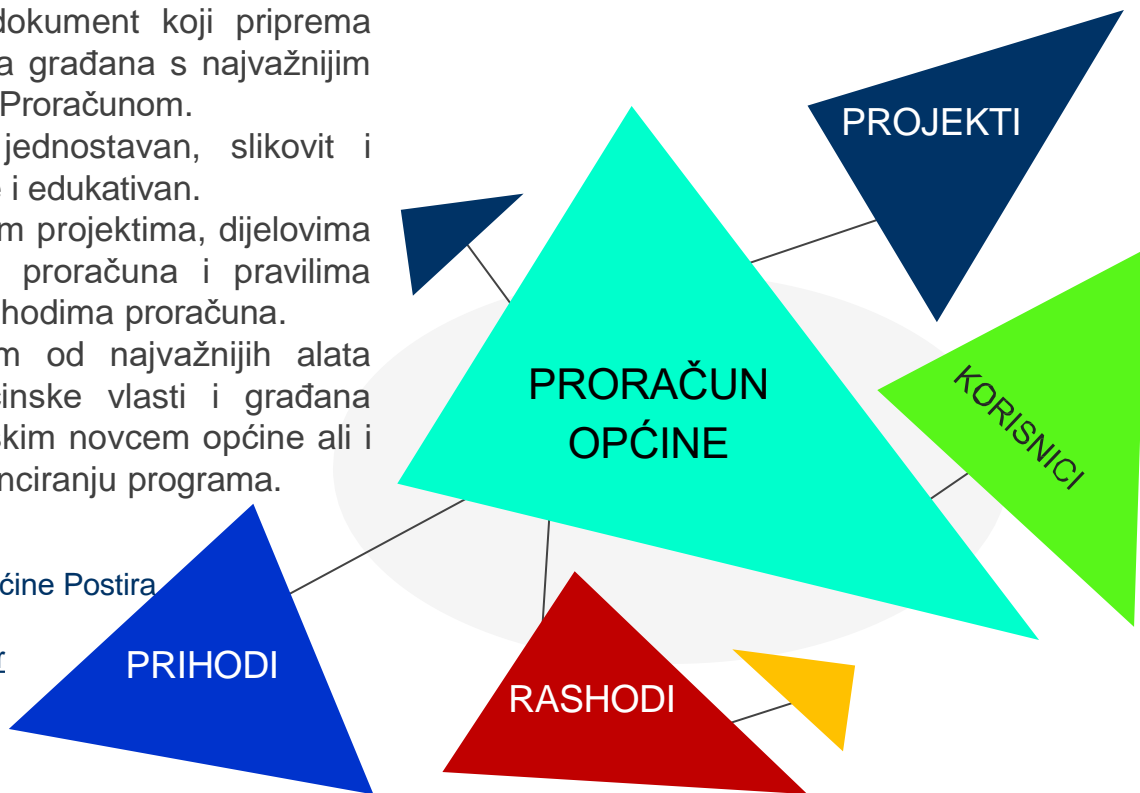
dokument koji priprema a građana s najvažnijim Proračunom.

jednostavan, slikovit i e i edukativan.

m projektima, dijelovima proračuna i pravilima hodima proračuna.

m od najvažnijih alata ćinske vlasti i građana skim novcem općine ali i nciranju programa.

ćine Postira

PROJEKTI

PRORAČUN OPĆINE

KORISNICI

PRIHODI

RASHODI